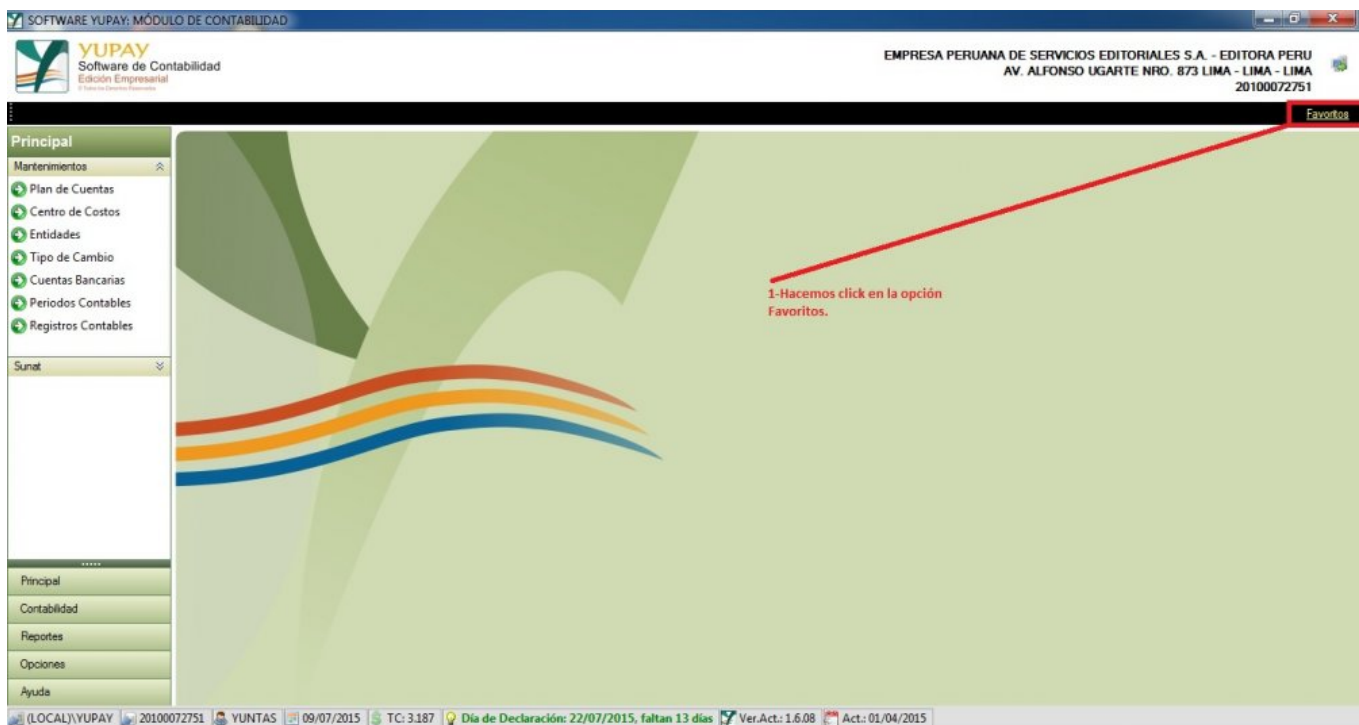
SOFTWARE YUPAY: MÓDULO DE CONTABILIDAD

YUPAY
Software de Contabilidad
Edición Empresarial
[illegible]

EMPRESA PERUANA DE SERVICIOS EDITORIALES S.A. - EDITORA PERU
AV. ALFONSO UGARTE NRO. 873 LIMA - LIMA - LIMA
20100072751

Favoritos

Principal

Mantenimientos

Plan de Cuentas
Centro de Costos
Entidades
Tipo de Cambio
Cuentas Bancarias
Periodos Contables
Registros Contables

Sunat

1-Hacemos click en la opción Favoritos.

Principal
Contabilidad
Reportes
Opciones
Ayuda

(LOCAL)\YUPAY | 20100072751 | YUNTAS | 09/07/2015 | TC: 3.187 | Día de Declaración: 22/07/2015, faltan 13 días | Ver.Act.: 1.6.08 | Act.: 01/04/2015